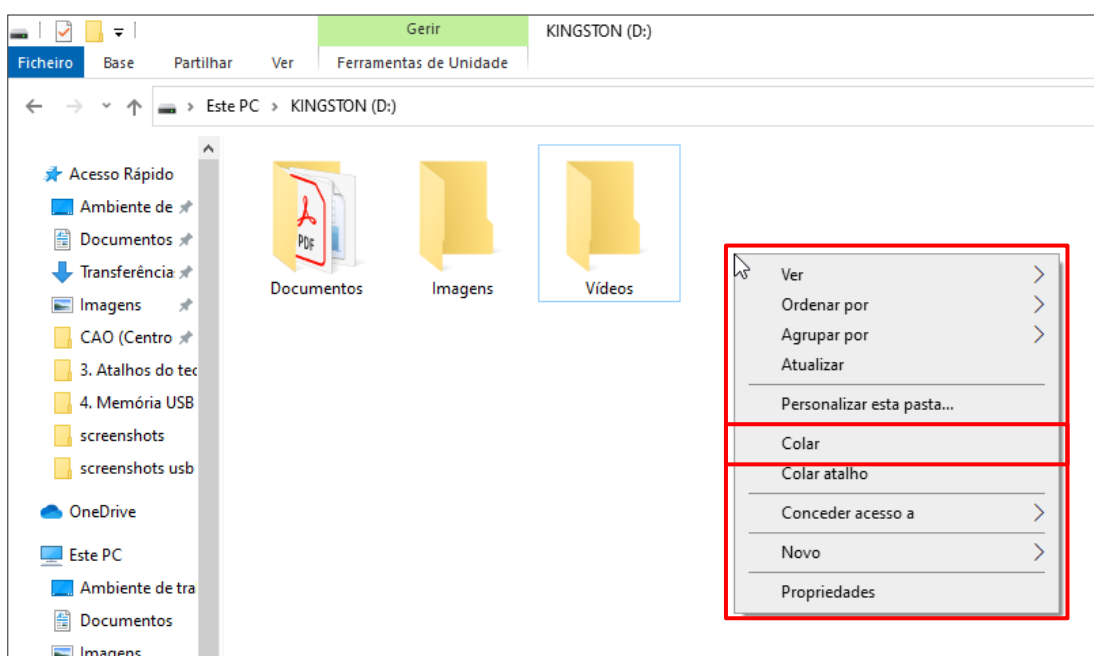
Gerir
KINGSTON (D:)
Ficheiro
Base
Partilhar
Ver
Ferramentas de Unidade

Este PC › KINGSTON (D:)

Acesso Rápido
Ambiente de
Documentos
Transferência
Imagens
CAO (Centro
3. Atalhos do tec
4. Memória USB
screenshots
screenshots usb
OneDrive
Este PC
Ambiente de tra
Documentos
Imagens

PDF
Documentos
Imagens
Vídeos

Ver
Ordenar por
Agrupar por
Atualizar
Personalizar esta pasta...
Colar
Colar atalho
Conceder acesso a
Novo
Propriedades